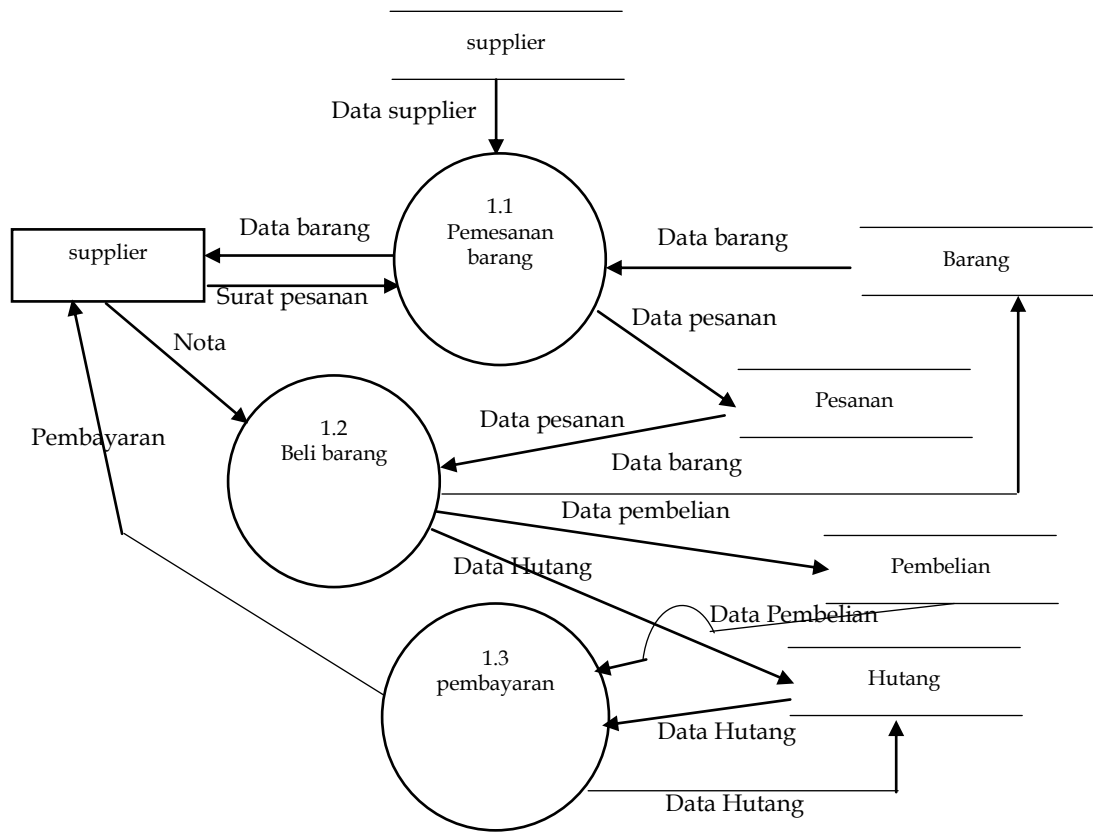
supplier

Data supplier

supplier

Data barang

Surat pesanan

1.1
Pemesanan barang

Data barang

Barang

Nota

Data pesanan

Pesanan

Pembayaran

1.2
Beli barang

Data pesanan

Data barang

Data pembelian

Pembelian

Data Hutang

Data Pembelian

1.3
pembayaran

Hutang

Data Hutang

Data Hutang